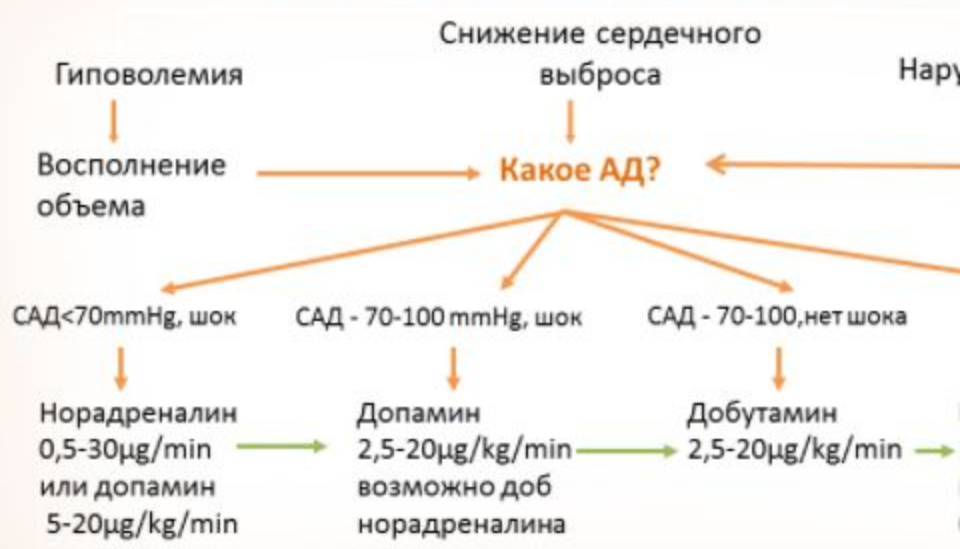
Снижение сердечного выброса

Гиповолемия

Нару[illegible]

Восполнение объема

Какое АД?

САД<70mmHg, шок

САД - 70-100 mmHg, шок

САД - 70-100,нет шока

Норадреналин 0,5-30µg/min или допамин 5-20µg/kg/min

Допамин 2,5-20µg/kg/min возможно доб норадреналина

Добутамин 2,5-20µg/kg/min